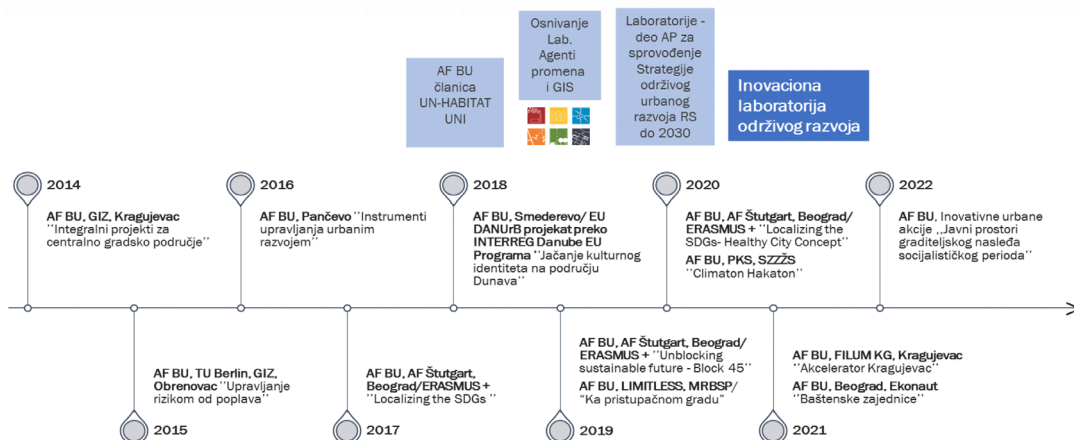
AF BU članica UN-HABITAT UNI

Osnivanje Lab. Agenti promena i GIS

Laboratorije - deo AP za sprovođenje Strategije održivog urbanog razvoja RS do 2030

Inovaciona laboratorija održivog razvoja

2014
AF BU, GIZ, Kragujevac ''Integralni projekti za centralno gradsko područje''

2016
AF BU, Pančevo ''Instrumenti upravljanja urbanim razvojem''

2018
AF BU, Smederevo/ EU DANUrB projekat preko INTERREG Danube EU Programa ''Jačanje kulturnog identiteta na području Dunava''

2020
AF BU, AF Štutgart, Beograd/ ERASMUS + ''Localizing the SDGs- Healthy City Concept''
AF BU, PKS, SZZŽS ''Climaton Hakaton''

2022
AF BU, Inovativne urbane akcije ,,Javni prostori graditeljskog nasleđa socijalističkog perioda''

AF BU, TU Berlin, GIZ, Obrenovac ''Upravljanje rizikom od poplava''
2015

AF BU, AF Štutgart, Beograd/ERASMUS + ''Localizing the SDGs ''
2017

AF BU, AF Štutgart, Beograd/ ERASMUS + ''Unblocking sustainable future - Block 45''
AF BU, LIMITLESS, MRBSP/ "Ka pristupačnom gradu"
2019

AF BU, FILUM KG, Kragujevac ''Akcelerator Kragujevac''
AF BU, Beograd, Ekonaut ''Baštenske zajednice''
2021